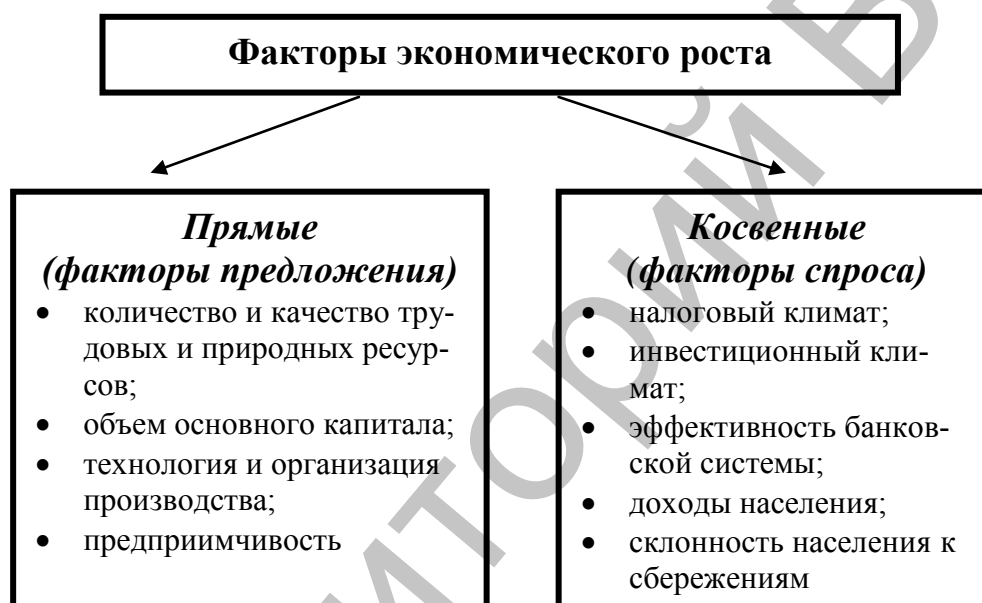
Факторы экономического роста

Прямые
(факторы предложения)

- количество и качество трудовых и природных ресурсов;
- объем основного капитала;
- технология и организация производства;
- предприимчивость

Косвенные
(факторы спроса)

- налоговый климат;
- инвестиционный климат;
- эффективность банковской системы;
- доходы населения;
- склонность населения к сбережениям